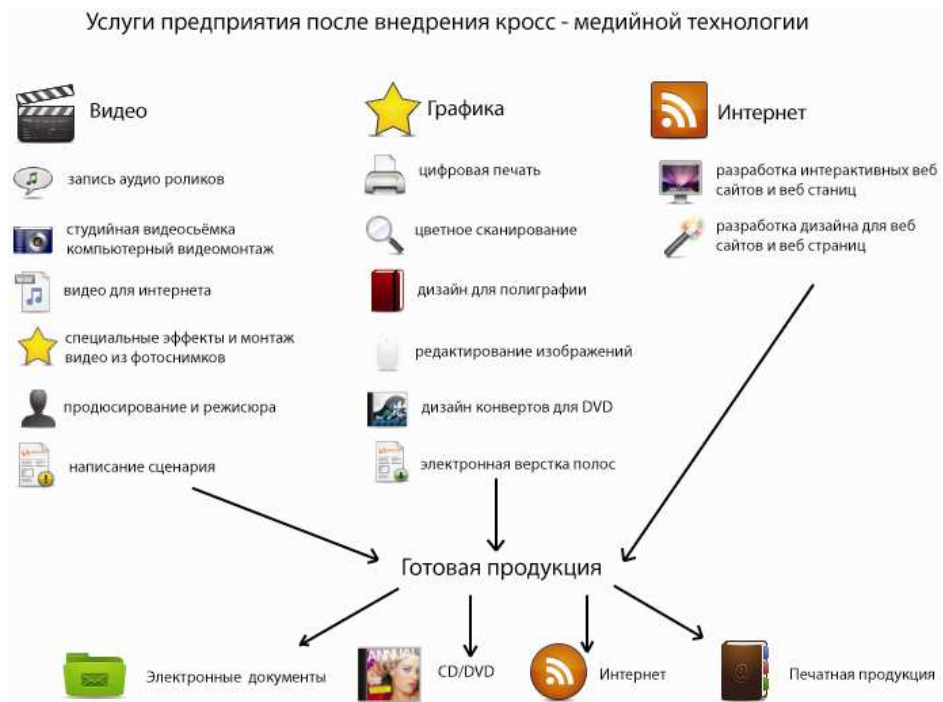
Услуги предприятия после внедрения кросс - медийной технологии

Видео

запись аудио роликов

студийная видеосъёмка компьютерный видеомонтаж

видео для интернета

специальные эффекты и монтаж видео из фотоснимков

продюсирование и режисюра

написание сценария

Графика

цифровая печать

цветное сканирование

дизайн для полиграфии

редактирование изображений

дизайн конвертов для DVD

электронная верстка полос

Интернет

разработка интерактивных веб сайтов и веб станиц

разработка дизайна для веб сайтов и веб страниц

Готовая продукция

Электронные документы

CD/DVD

Интернет

Печатная продукция